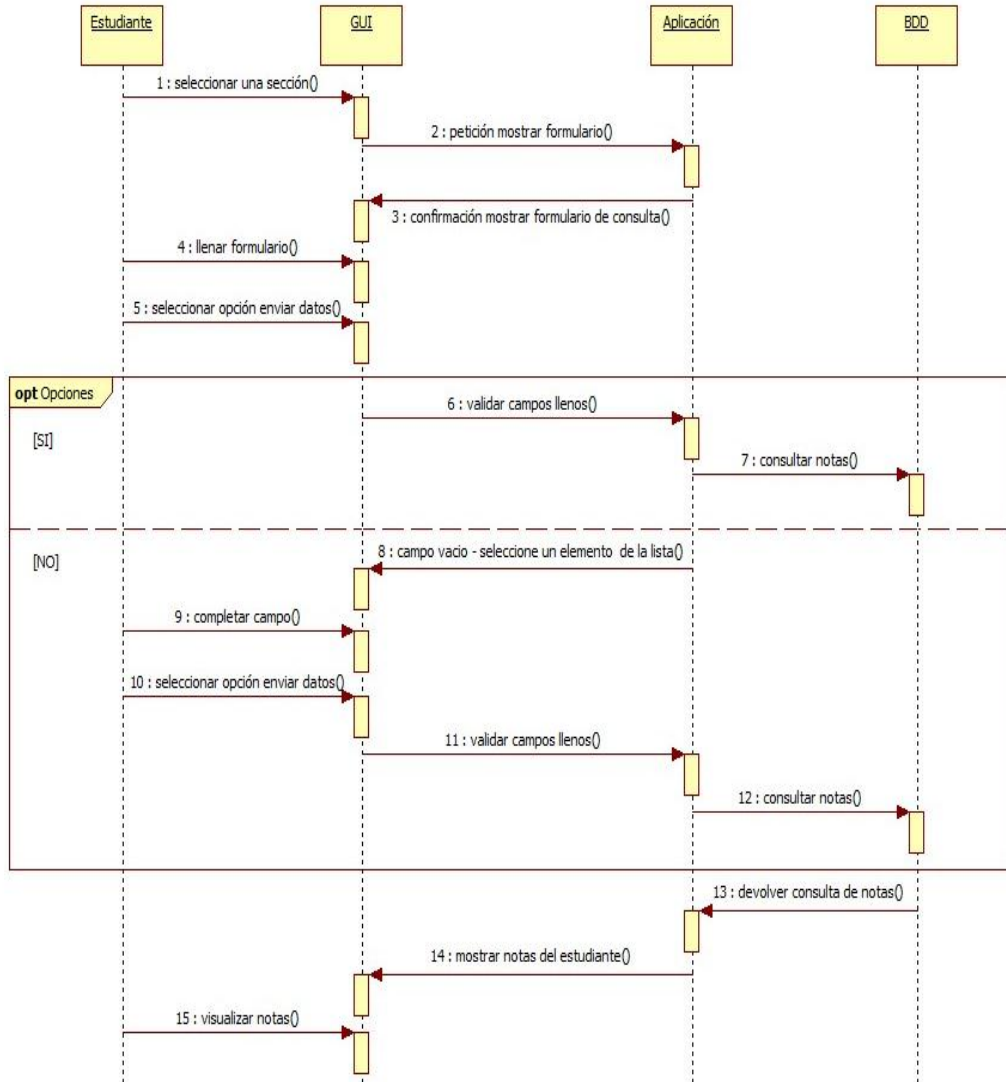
Estudiante

GUI

Aplicación

BDD

1 : seleccionar una sección()

2 : petición mostrar formulario()

3 : confirmación mostrar formulario de consulta()

4 : llenar formulario()

5 : seleccionar opción enviar datos()

opt Opciones

6 : validar campos llenos()

[SI]

7 : consultar notas()

[NO]

8 : campo vacio - seleccione un elemento de la lista()

9 : completar campo()

10 : seleccionar opción enviar datos()

11 : validar campos llenos()

12 : consultar notas()

13 : devolver consulta de notas()

14 : mostrar notas del estudiante()

15 : visualizar notas()